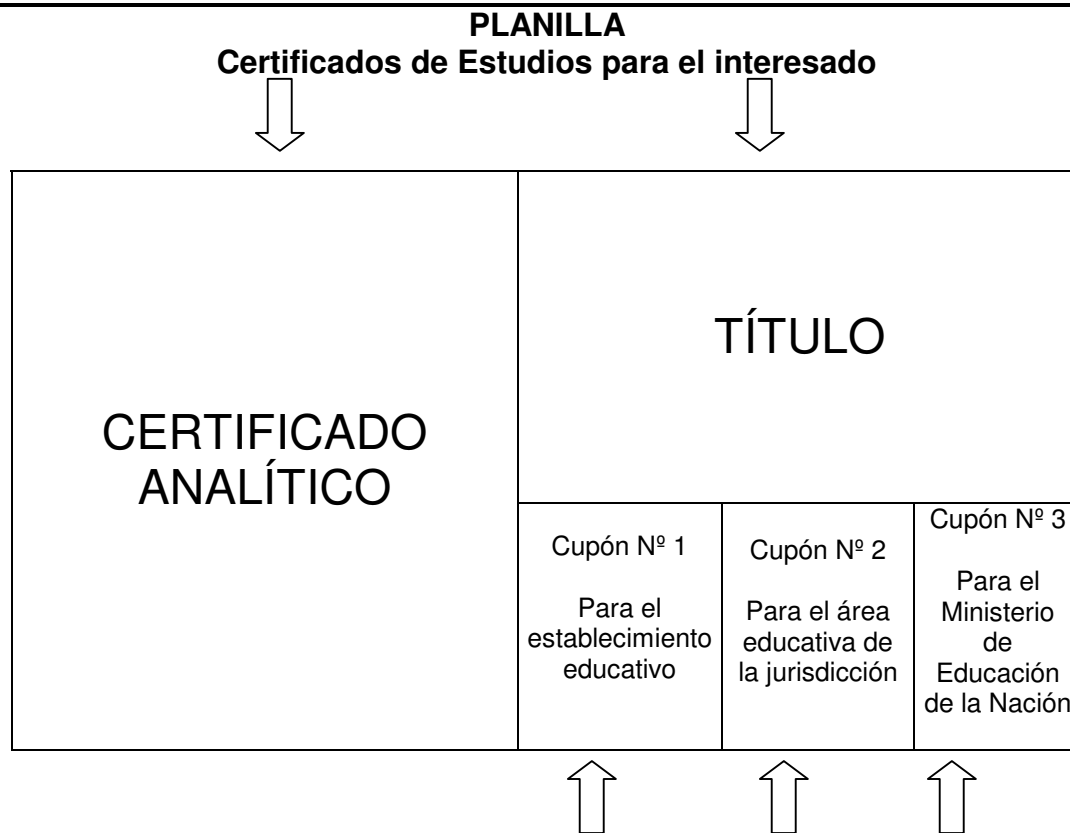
**PLANILLA**
**Certificados de Estudios para el interesado**

CERTIFICADO ANALÍTICO

TÍTULO

Cupón Nº 1

Para el establecimiento educativo

Cupón Nº 2

Para el área educativa de la jurisdicción

Cupón Nº 3

Para el Ministerio de Educación de la Nación